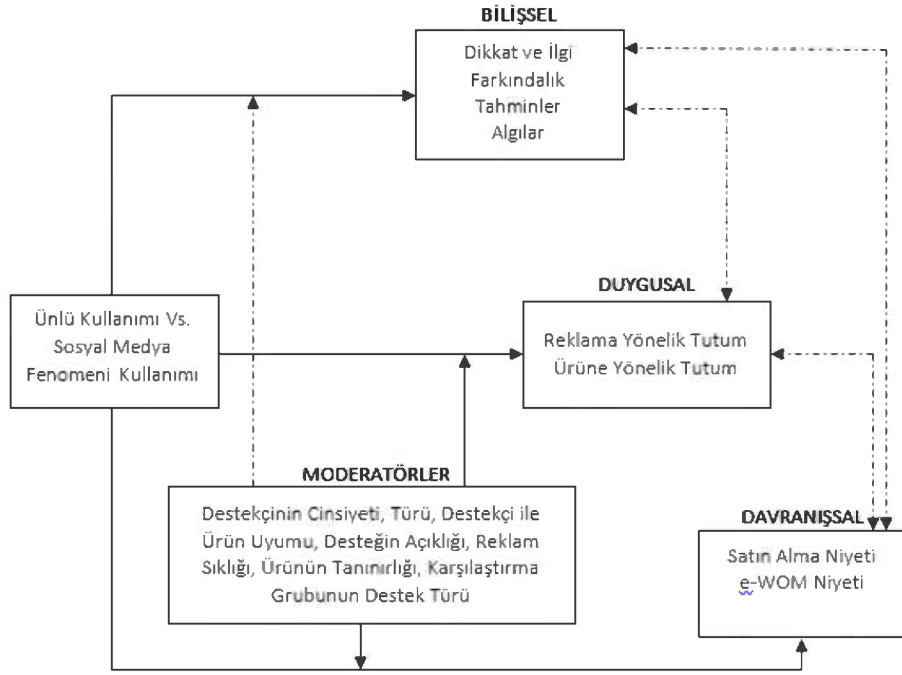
BİLİŞSEL

Dikkat ve İlgi
Farkındalık
Tahminler
Algılar

Ünlü Kullanımı Vs. Sosyal Medya Fenomeni Kullanımı

DUYGUSAL

Reklama Yönelik Tutum
Ürüne Yönelik Tutum

MODERATÖRLER

Destekçinin Cinsiyeti, Türü, Destekçi ile Ürün Uyumu, Desteğin Açıklığı, Reklam Sıklığı, Ürünün Tanınırlığı, Karşılaştırma Grubunun Destek Türü

DAVRANIŞSAL

Satın Alma Niyeti
e-WOM Niyeti